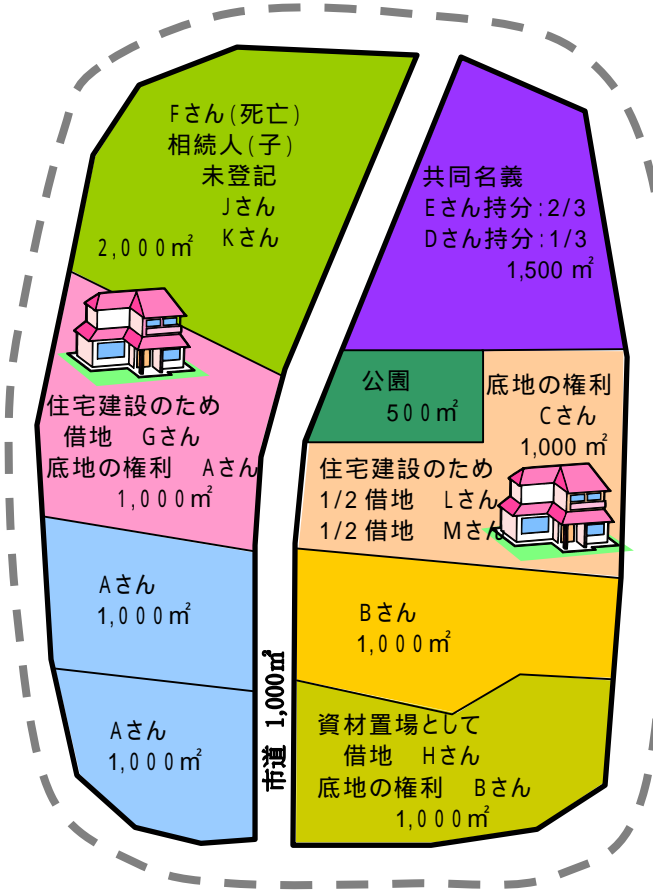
Fさん(死亡)
相続人(子)
未登記
Jさん
Kさん

2,000㎡

共同名義
Eさん持分:2/3
Dさん持分:1/3
1,500 ㎡

公園
500㎡

底地の権利
Cさん
1,000 ㎡

住宅建設のため
借地　Gさん
底地の権利　Aさん
1,000㎡

住宅建設のため
1/2 借地　Lさん
1/2 借地　Mさん

Aさん
1,000㎡

Bさん
1,000㎡

市道 1,000㎡

Aさん
1,000㎡

資材置場として
借地　Hさん
底地の権利　Bさん
1,000㎡